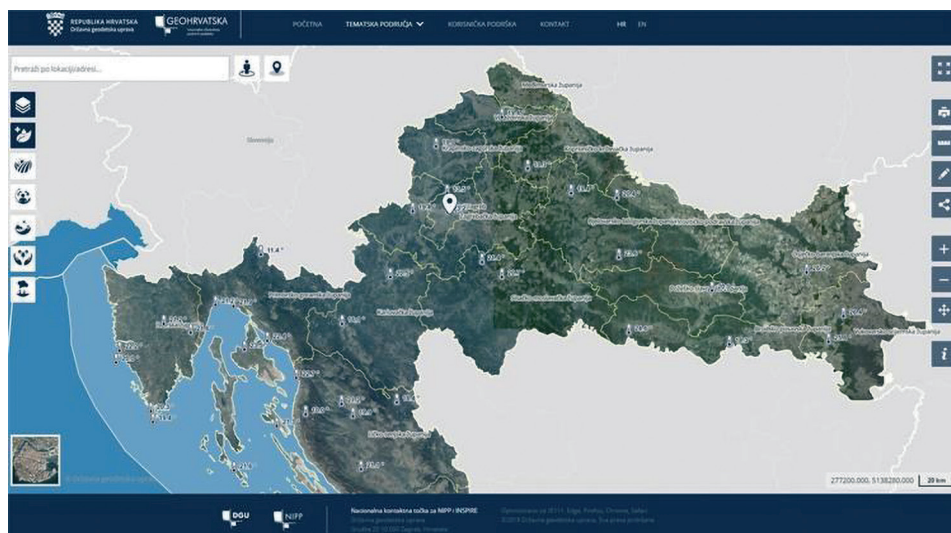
REPUBLIKA HRVATSKA
Državna geodetska uprava

GEOHRVATSKA

POČETNA TEMATSKA PODRUČJA KORISNIČKA PODRŠKA KONTAKT HR EN

Pretraži po lokaciji/adresi...

Slovenija

Međimurska županija

Varaždinska županija

Krapinsko-zagorska županija

Koprivničko-križevačka županija

Zagreb

Grad Zagreb

Zagrebačka županija

Bjelovarsko-bilogorska županija

Virovitičko-podravska županija

Osječko-baranjska županija

Primorsko-goranska županija

Karlovačka županija

Sisačko-moslavačka županija

Požeško-slavonska županija

Brodsko-posavska županija

Vukovarsko-srijemska županija

Ličko-senjska županija

11.4 °

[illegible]

277200.000, 5138280.000 20 km

DGU NIPP

Nacionalna kontaktna točka za NIPP i INSPIRE
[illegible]

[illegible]
© 2019 Državna geodetska uprava. Sva prava pridržana.